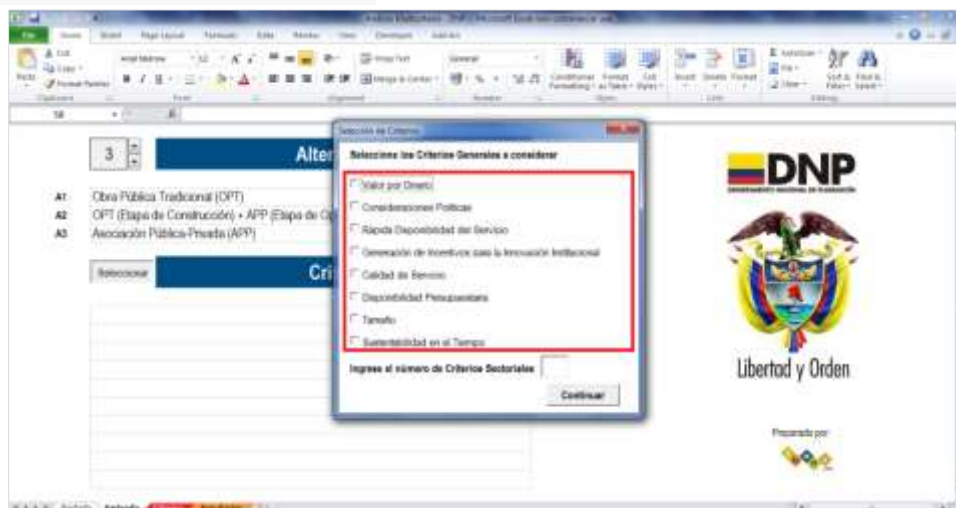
3

Alter

A1 Obra Pública Tradicional (OPT)
A2 OPT (Etapa de Construcción) + APP (Etapa de O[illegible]
A3 Asociación Público-Privada (APP)

Seleccionar

Cri

Selección de Criterios

Seleccione los Criterios Generales a considerar

Valor por Dinero

Consideraciones Políticas

Rápida Disponibilidad del Servicio

Generación de Incentivos para la Innovación Institucional

Calidad de Servicio

Disponibilidad Presupuestaria

Tamaño

Sustentabilidad en el Tiempo

Ingrese el número de Criterios Sectoriales

Continuar

DNP
DEPARTAMENTO NACIONAL DE PLANEACIÓN

Libertad y Orden

Preparado por: